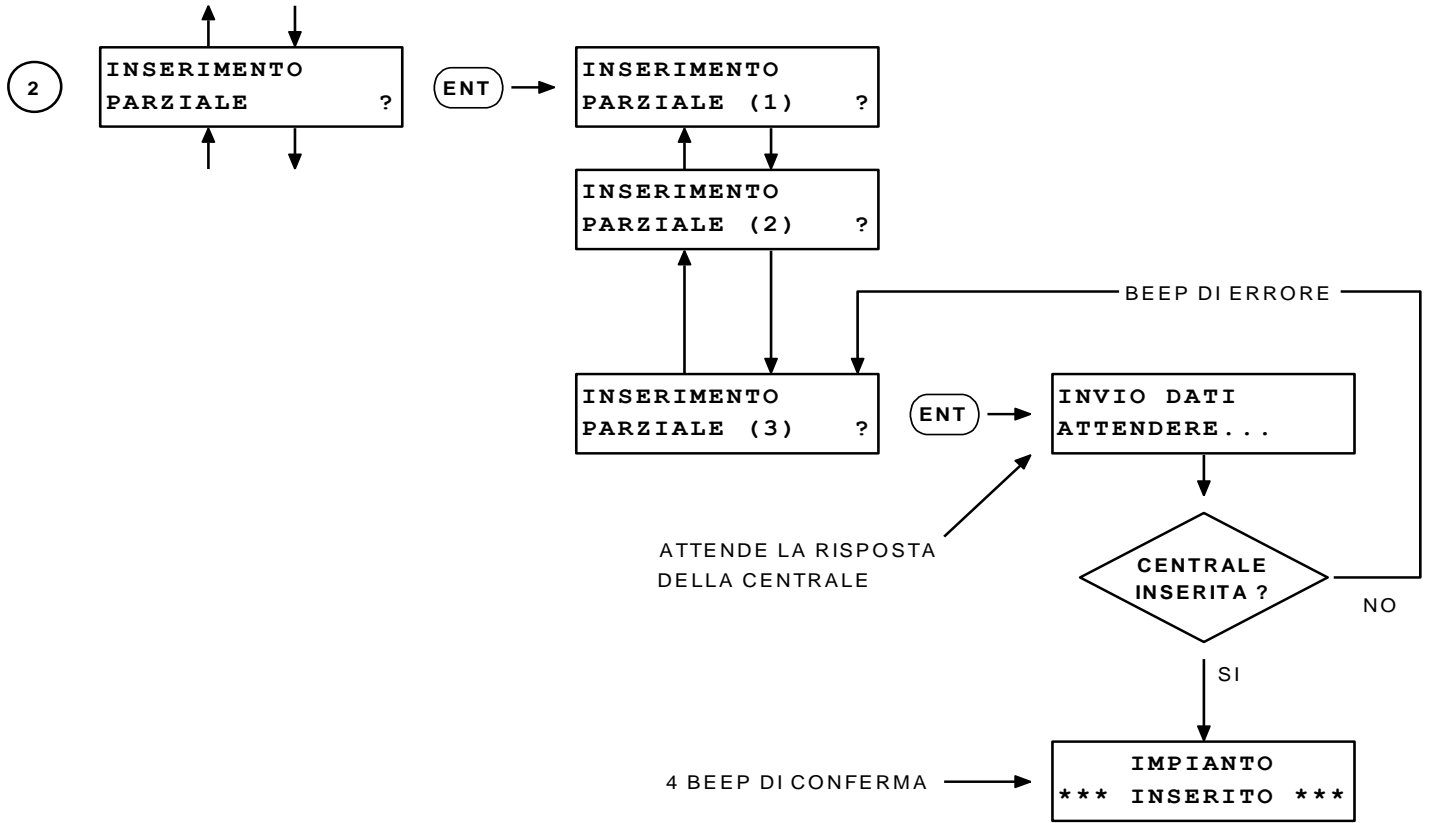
2

INSERIMENTO
PARZIALE ?

ENT

INSERIMENTO
PARZIALE (1) ?

INSERIMENTO
PARZIALE (2) ?

BEEP DI ERRORE

INSERIMENTO
PARZIALE (3) ?

ENT

INVIO DATI
ATTENDERE...

ATTENDE LA RISPOSTA
DELLA CENTRALE

CENTRALE
INSERITA ?

NO

SI

4 BEEP DI CONFERMA

IMPIANTO
*** INSERITO ***